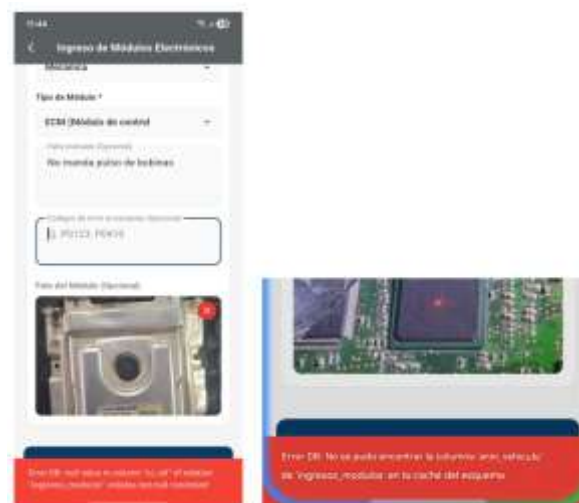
11:44

Ingreso de Módulos Electrónicos

Mecanica

Tipo de Módulo *

ECM (Módulo de control)

Falla indicada (Opcional)

No manda pulso de bobinas

Codigos de error si existen (Opcional)

Ej. P0133, P0420

Foto del Módulo (Opcional)

Error DB: null value in column "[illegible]" of relation "ingresos_modulos" violates not-null constraint

Error DB: No se pudo encontrar la columna 'anio_vehiculo' de 'ingresos_modulos' en la caché del esquema